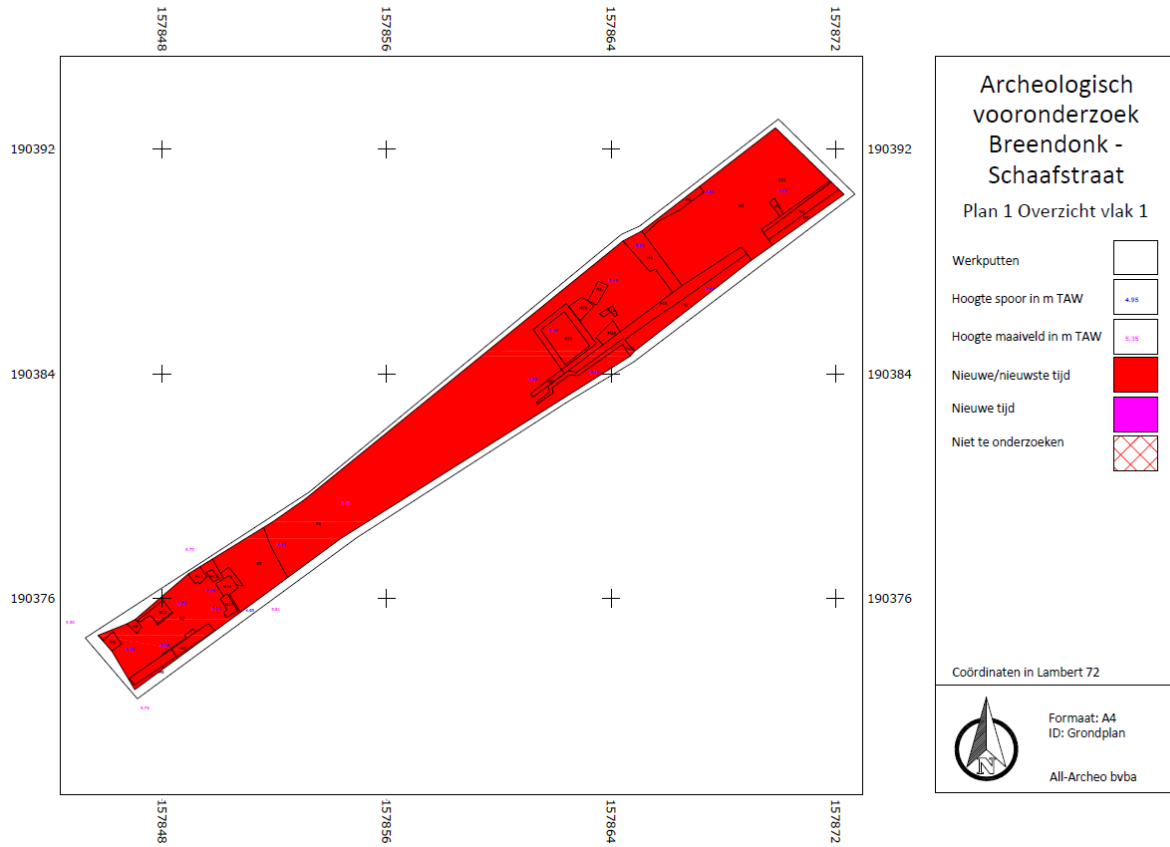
157848
157856
157864
157872

190392
190384
190376

190392
190384
190376

157848
157856
157864
157872

Archeologisch vooronderzoek Breendonk - Schaafstraat

Plan 1 Overzicht vlak 1

Werkputten

Hoogte spoor in m TAW 4.95

Hoogte maaiveld in m TAW 5.35

Nieuwe/nieuwste tijd

Nieuwe tijd

Niet te onderzoeken

Coördinaten in Lambert 72

N

Formaat: A4
ID: Grondplan

All-Archeo bvba